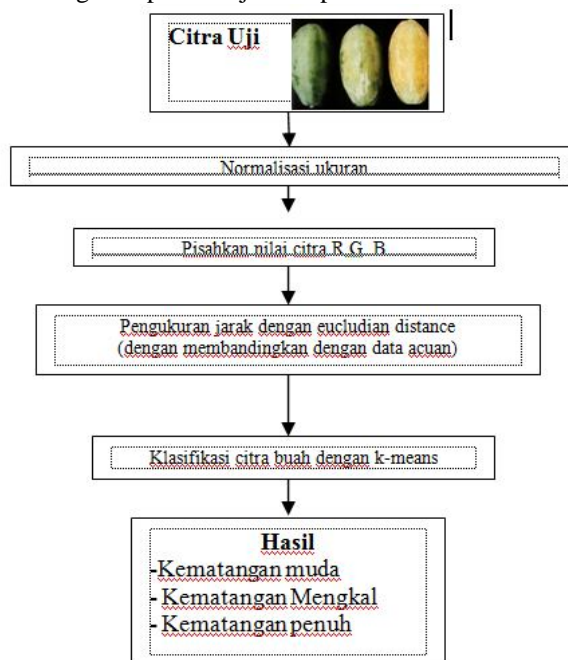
Citra Uji

Normalisasi ukuran

Pisahkan nilai citra R,G, B

Pengukuran jarak dengan eucludian distance
(dengan membandingkan dengan data acuan)

Klasifikasi citra buah dengan k-means

Hasil
-Kematangan muda
- Kematangan Mengkal
- Kematangan penuh